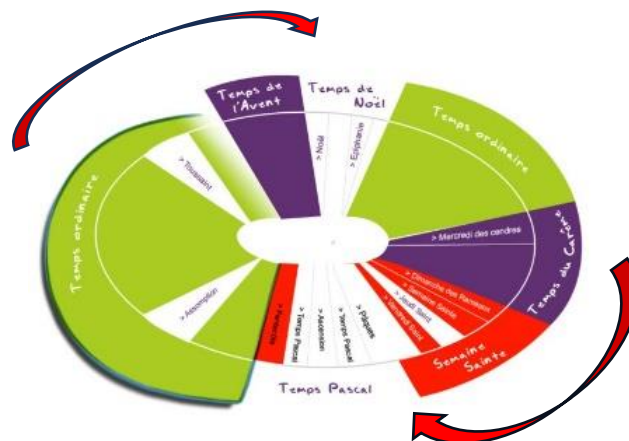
Temps de l'Avent

Temps de Noël

> Noël

> Epiphanie

Temps ordinaire

> Mercredi des cendres

Temps du Carême

> Dimanche des Rameaux

> Semaine Sainte

> Jeudi Saint

> Vendredi Saint

Semaine Sainte

> Pâques

> Temps Pascal

> Ascension

> Temps Pascal

> Pentecôte

Temps Pascal

> Assomption

> Toussaint

Temps ordinaire